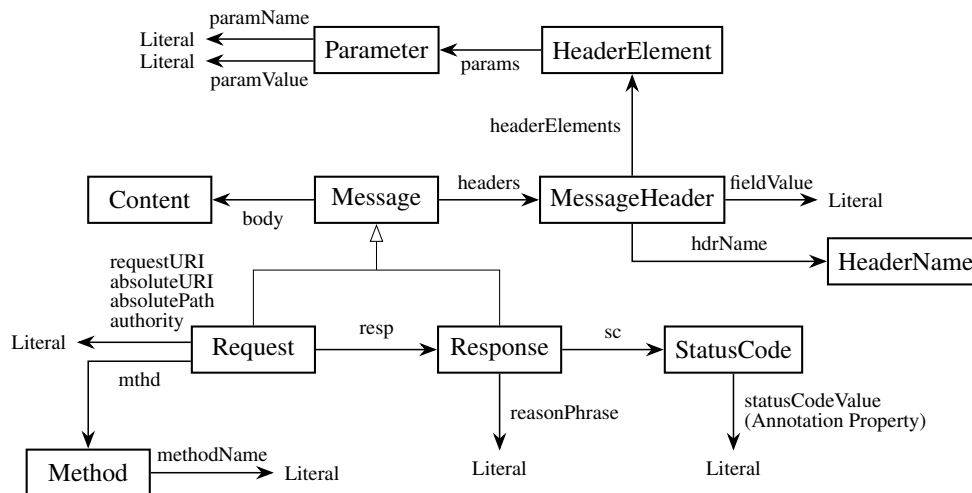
paramName
Literal
Literal
paramValue
Parameter
params
HeaderElement
headerElements
Content
body
Message
headers
MessageHeader
fieldValue
Literal
hdrName
HeaderName
requestURI
absoluteURI
absolutePath
authority
Literal
Request
resp
Response
sc
StatusCode
mthd
reasonPhrase
statusCodeValue
(Annotation Property)
Method
methodName
Literal
Literal
Literal